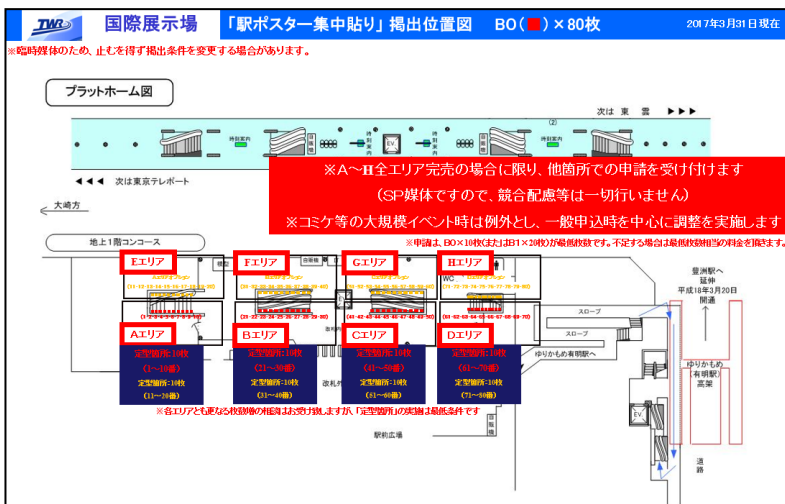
TWR 国際展示場 「駅ポスター集中貼り」掲出位置図 B0( ) × 80枚 2017年3月31日現在

※臨時媒体のため、止むを得ず掲出条件を変更する場合があります。

プラットホーム図

次は 東 雲 ▶▶▶

◀◀◀ 次は東京テレポート

大崎方

EV

※A～H全エリア完売の場合に限り、他箇所での申請を受け付けます

(SP媒体ですので、競合配慮等は一切行いません)

※コミケ等の大規模イベント時は例外とし、一般申込時を中心に調整を実施します

※申請は、B0×10枚(または B1×20枚)が最低枚数です。不足する場合は最低枚数相当の料金を頂きます。

地上1階コンコース

Eエリア

Fエリア

Gエリア

Hエリア

WC

Aエリア

Bエリア

Cエリア

Dエリア

スロープ

スロープ

ゆりかもめ有明駅へ

豊洲駅へ 延伸 平成18年3月20日 開通

ゆりかもめ 有明駅 高架

定型箇所:10枚 (1～10番)
定型箇所:10枚 (11～20番)

定型箇所:10枚 (21～30番)
定型箇所:10枚 (31～40番)

定型箇所:10枚 (41～50番)
定型箇所:10枚 (51～60番)

定型箇所:10枚 (61～70番)
定型箇所:10枚 (71～80番)

改札内

※各エリアとも更なる枚数増の相談はお受け致しますが、「定型箇所」の実施は最低条件です

駅前広場

EV

道路